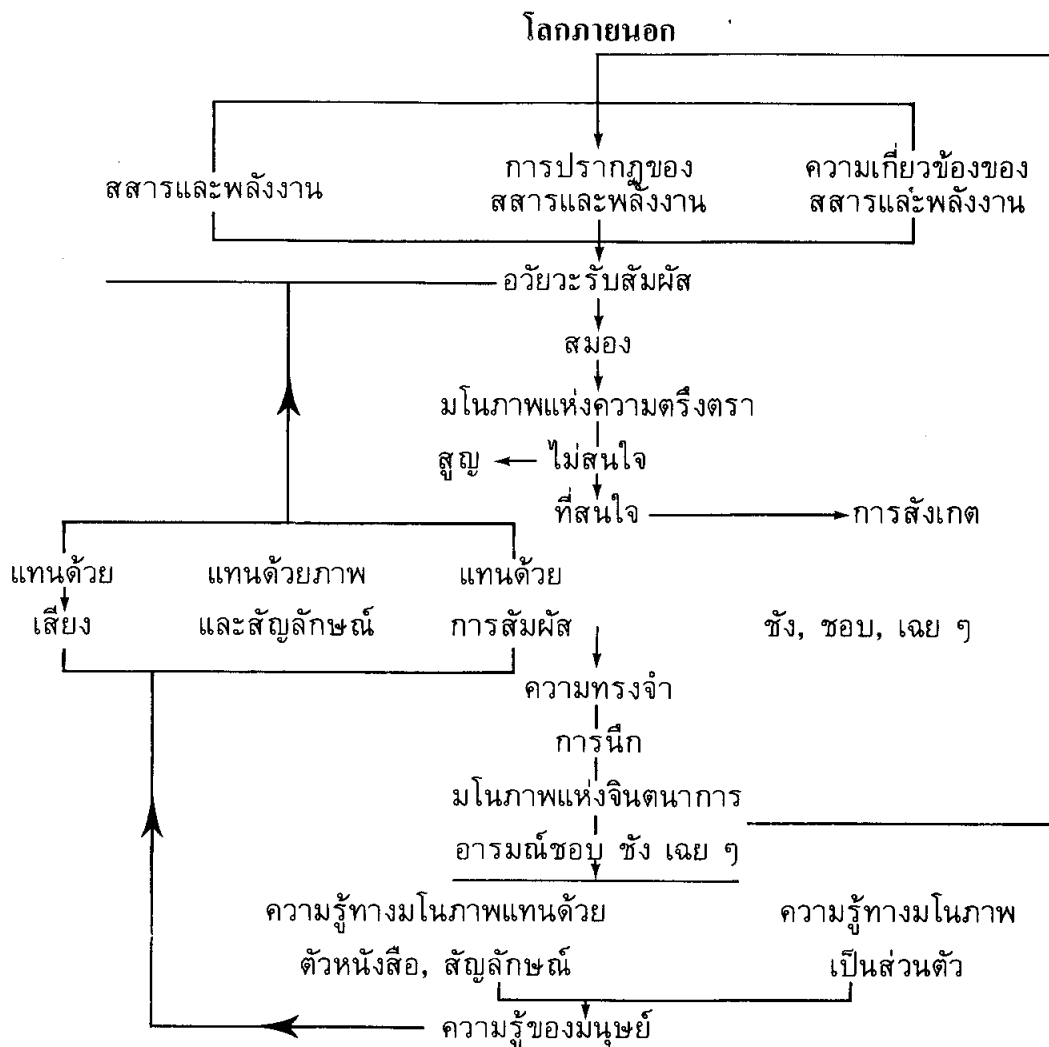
โลกภายนอก

สสารและพลังงาน

การปรากฏของ
สสารและพลังงาน

ความเกี่ยวข้องของ
สสารและพลังงาน

อวัยวะรับสัมผัส

สมอง

มโนภาพแห่งความตรึงตรา

สูญ

ไม่สนใจ

ที่สนใจ

การสังเกต

แทนด้วย
เสียง

แทนด้วยภาพ
และสัญลักษณ์

แทนด้วย
การสัมผัส

ชัง, ชอบ, เฉย ๆ

ความทรงจำ

การนึก

มโนภาพแห่งจินตนาการ

อารมณ์ชอบ ชัง เฉย ๆ

ความรู้ทางมโนภาพแทนด้วย
ตัวหนังสือ, สัญลักษณ์

ความรู้ทางมโนภาพ
เป็นส่วนตัว

ความรู้ของมนุษย์